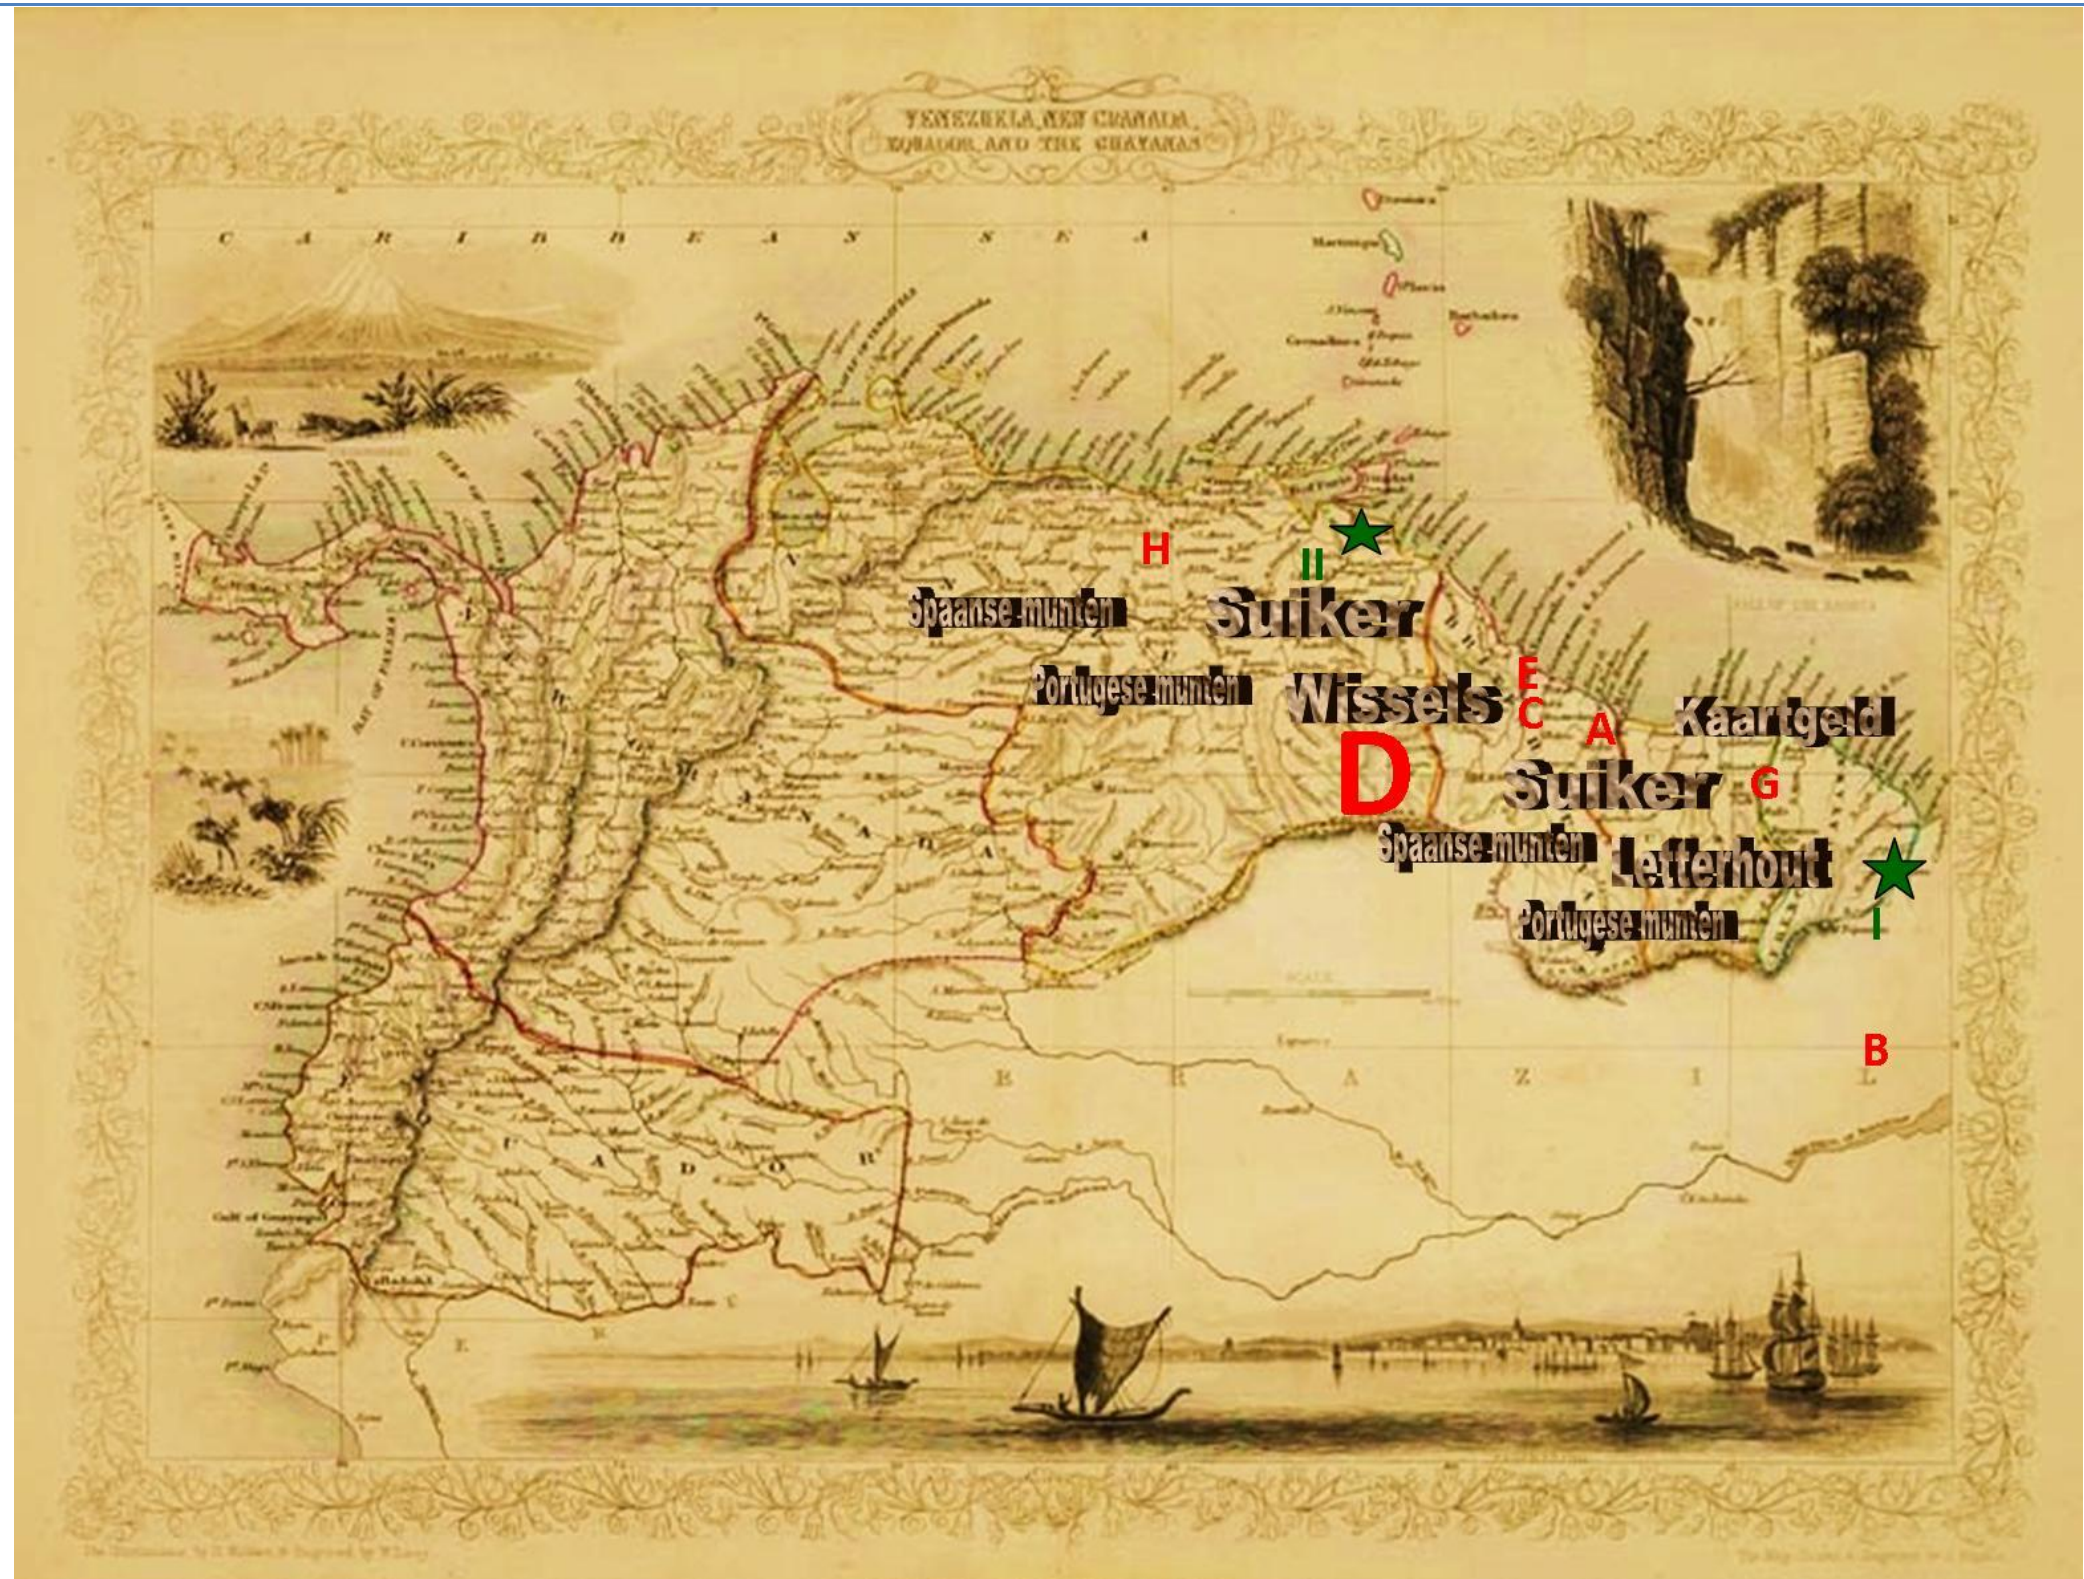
VENEZUELA, NEW GRANADA, ECUADOR, AND THE GUAYANAS

C A R I B B E A N S E A

Martinique

Barbadoes

H

II

Spaanse munten

Suiker

Portugese munten

Wissels

E

C

A

Kaartgeld

D

Suiker

G

Spaanse munten

Letterhout

Portugese munten

I

B

B R A Z I L

E C U A D O R

BAY OF PANAMA

Gulf of Guayaquil

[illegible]